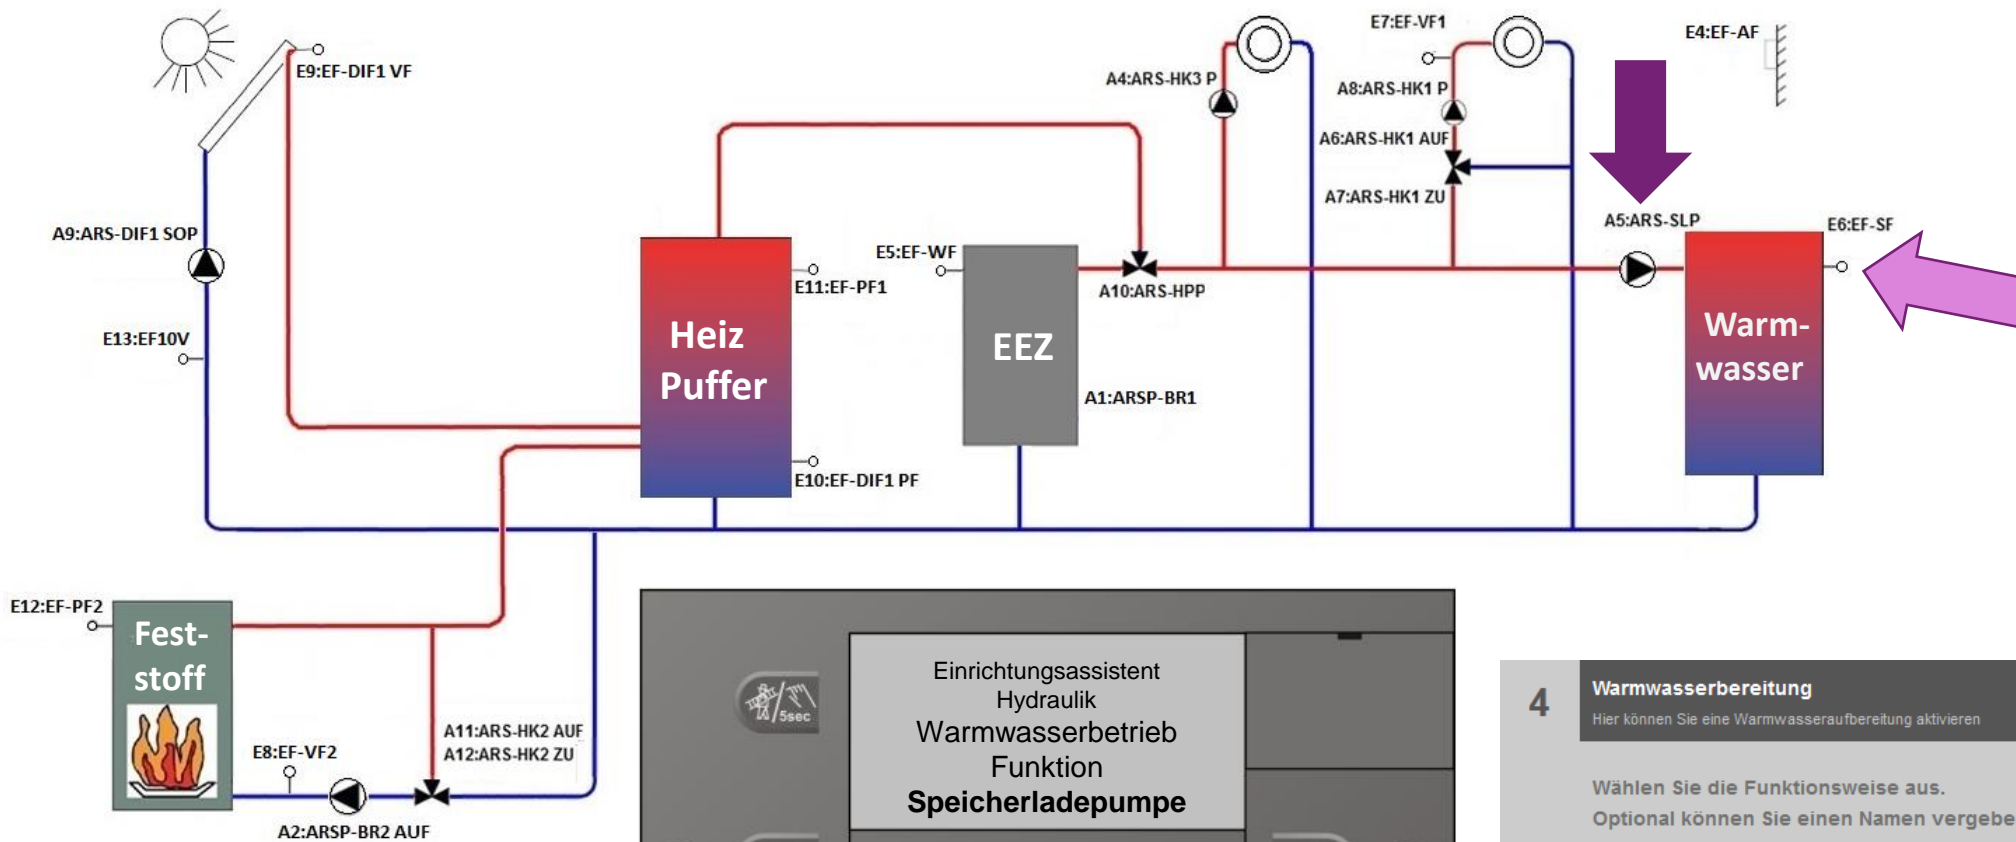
E9:EF-DIF1 VF

A9:ARS-DIF1 SOP

E13:EF10V

Heiz Puffer

E11:EF-PF1

E10:EF-DIF1 PF

E5:EF-WF

EEZ

A1:ARSP-BR1

A10:ARS-HPP

A4:ARS-HK3 P

E7:EF-VF1

A8:ARS-HK1 P

A6:ARS-HK1 AUF

A7:ARS-HK1 ZU

E4:EF-AF

A5:ARS-SLP

E6:EF-SF

Warm-wasser

E12:EF-PF2

Fest-stoff

E8:EF-VF2

A11:ARS-HK2 AUF
A12:ARS-HK2 ZU

A2:ARSP-BR2 AUF

5sec

Einrichtungsassistent
Hydraulik
Warmwasserbetrieb
Funktion
Speicherladepumpe

4

Warmwasserbereitung
Hier können Sie eine Warmwasseraufbereitung aktivieren

Wählen Sie die Funktionsweise aus.
Optional können Sie einen Namen vergebe